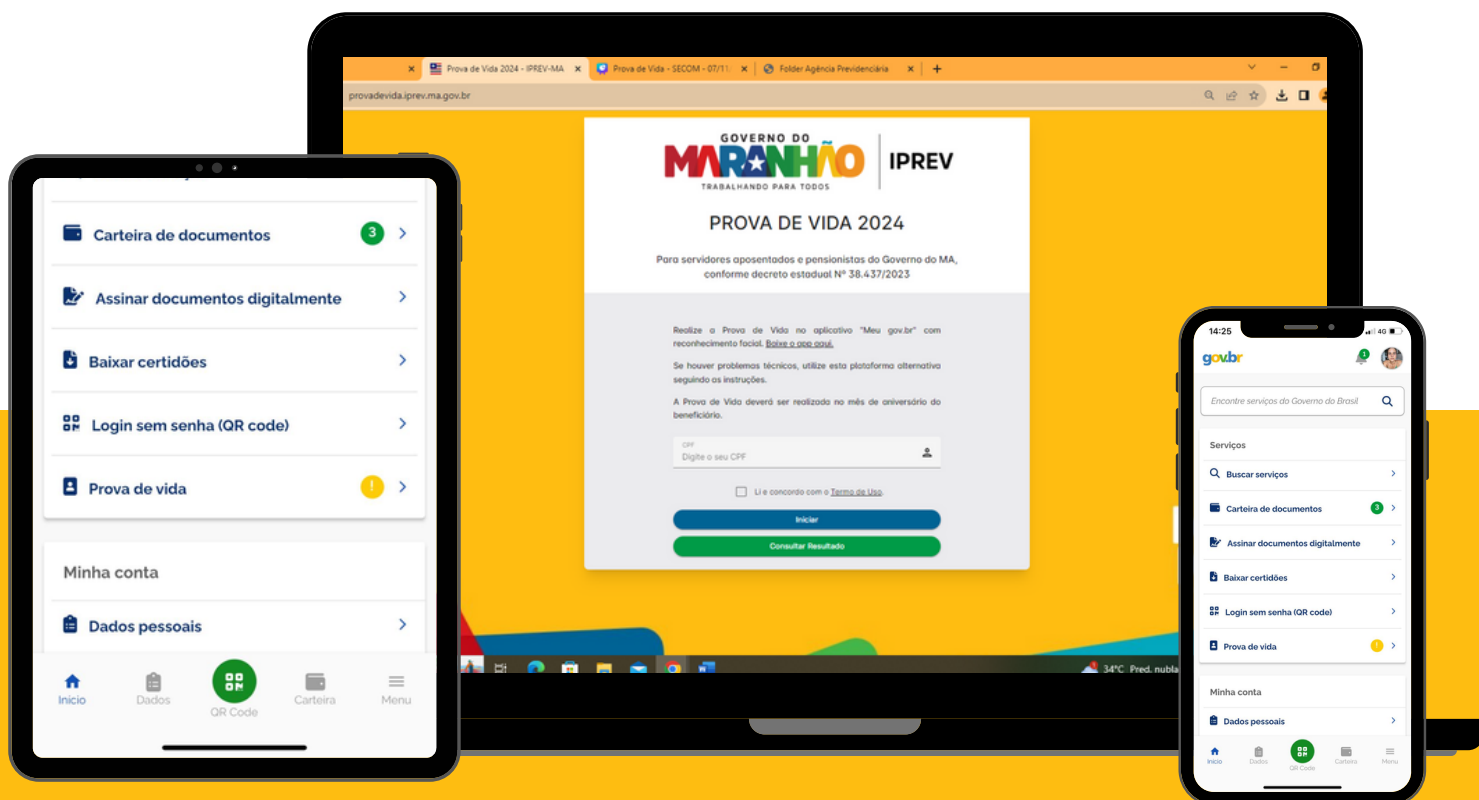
Carteira de documentos 3

Assinar documentos digitalmente

Baixar certidões

Login sem senha (QR code)

Prova de vida !

Minha conta

Dados pessoais

Início Dados QR Code Carteira Menu

Prova de Vida 2024 - IPREV-MA × Prova de Vida - SECOM - 07/11 × Folder Agência Previdenciária × +

provadevida.iprev.ma.gov.br

GOVERNO DO MARANHÃO TRABALHANDO PARA TODOS IPREV

PROVA DE VIDA 2024

Para servidores aposentados e pensionistas do Governo do MA, conforme decreto estadual Nº 38.437/2023

Realize a Prova de Vida no aplicativo "Meu gov.br" com reconhecimento facial. Baixe o app aqui.

Se houver problemas técnicos, utilize esta plataforma alternativa seguindo as instruções.

A Prova de Vida deverá ser realizada no mês de aniversário do beneficiário.

CPF
Digite o seu CPF

Li e concordo com o Termo de Uso.

Iniciar

Consultar Resultado

34°C Pred. nubla

14:25 4G

gov.br 1

Encontre serviços do Governo do Brasil

Serviços

Buscar serviços

Carteira de documentos 3

Assinar documentos digitalmente

Baixar certidões

Login sem senha (QR code)

Prova de vida !

Minha conta

Dados pessoais

Início Dados QR Code Carteira Menu